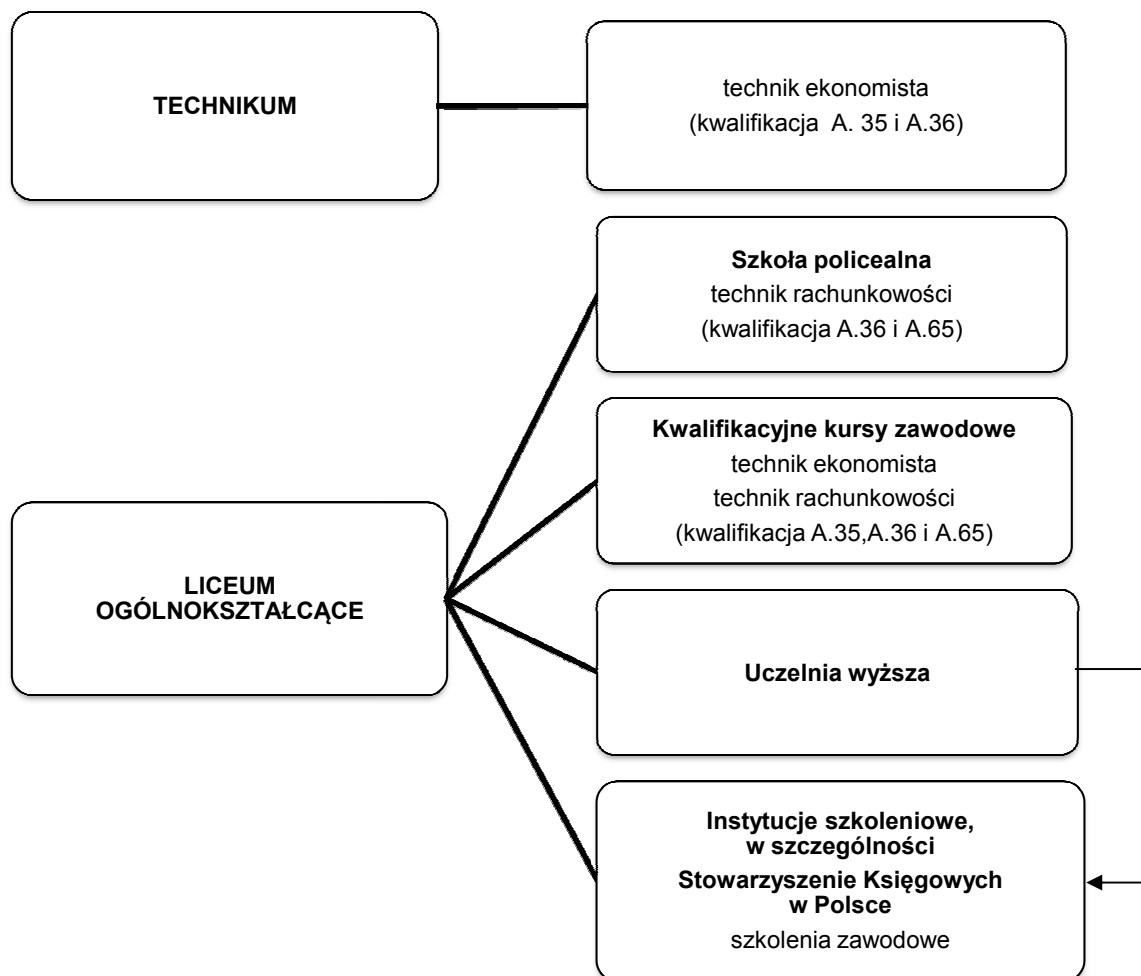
TECHNIKUM

technik ekonomista
(kwalifikacja A. 35 i A.36)

LICEUM
OGÓLNOKSZTAŁCĄCE

**Szkoła policealna**
technik rachunkowości
(kwalifikacja A.36 i A.65)

**Kwalifikacyjne kursy zawodowe**
technik ekonomista
technik rachunkowości
(kwalifikacja A.35,A.36 i A.65)

**Uczelnia wyższa**

**Instytucje szkoleniowe, w szczególności**
**Stowarzyszenie Księgowych w Polsce**
szkolenia zawodowe